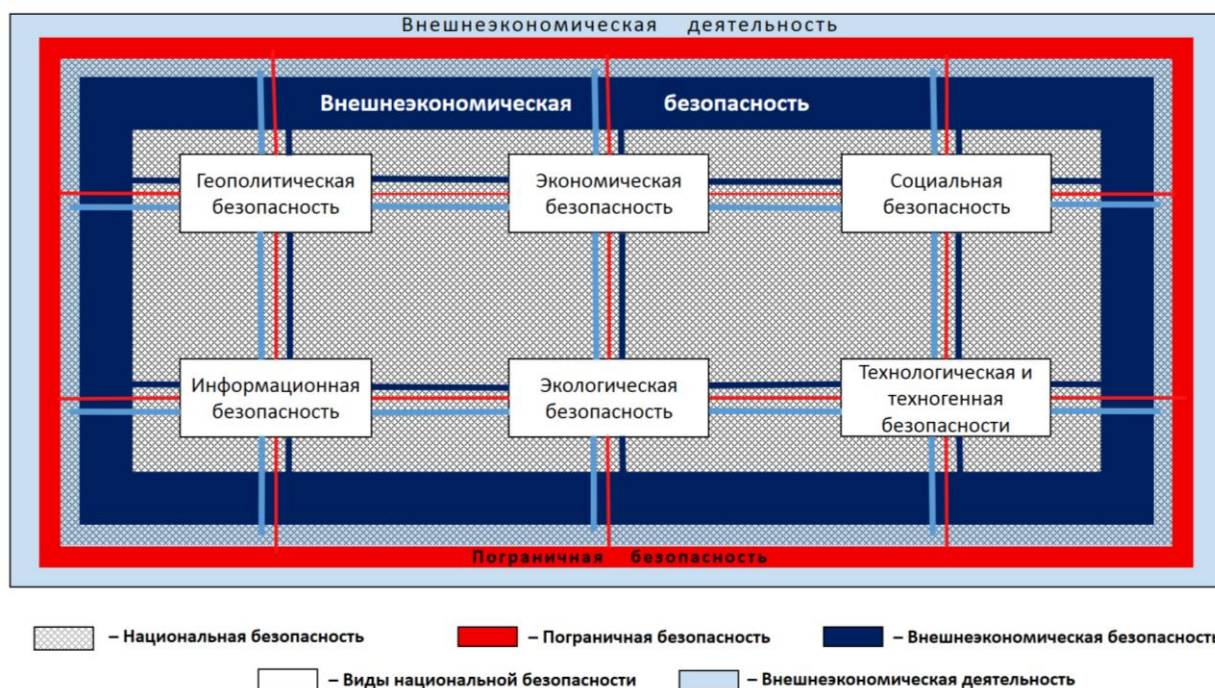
Внешнеэкономическая деятельность

Внешнеэкономическая безопасность

Геополитическая безопасность

Экономическая безопасность

Социальная безопасность

Информационная безопасность

Экологическая безопасность

Технологическая и техногенная безопасности

Пограничная безопасность

– Национальная безопасность
– Пограничная безопасность
– Внешнеэкономическая безопасность
– Виды национальной безопасности
– Внешнеэкономическая деятельность